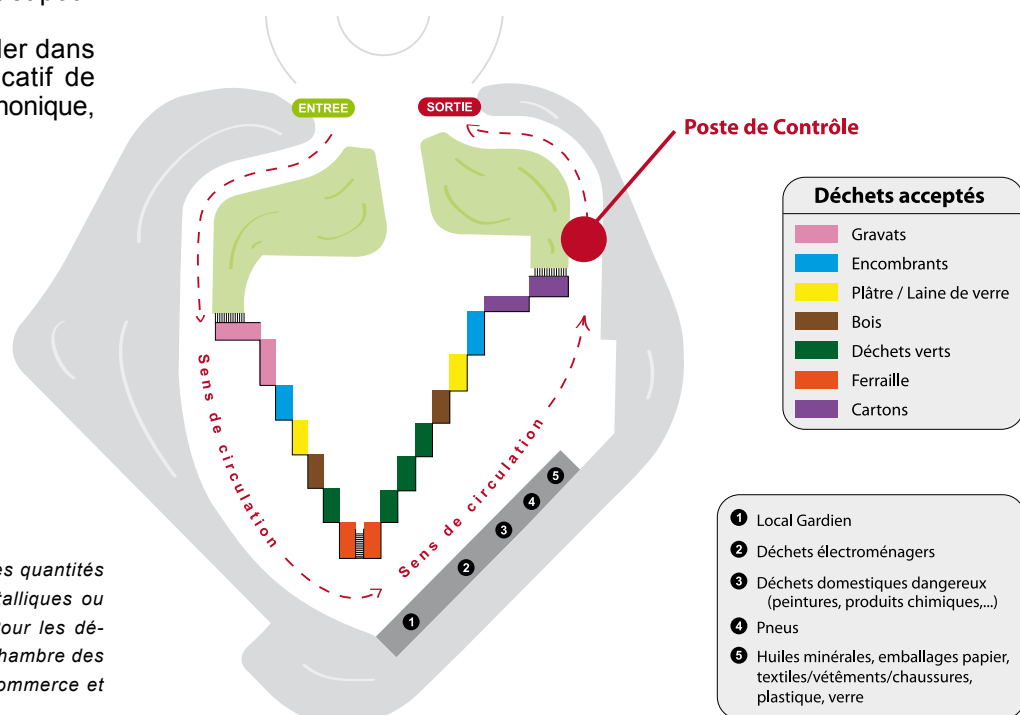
ler dans
catif de
honique,

ENTREE

SORTIE

Poste de Contrôle

Déchets acceptés

| | |
|---|---|
| | Gravats |
| | Encombrants |
| | Plâtre / Laine de verre |
| | Bois |
| | Déchets verts |
| | Ferraille |
| | Cartons |

Sens de circulation

Sens de circulation

1 2 3 4 5

1 Local Gardien
2 Déchets électroménagers
3 Déchets domestiques dangereux (peintures, produits chimiques,...)
4 Pneus
5 Huiles minérales, emballages papier, textiles/vêtements/chaussures, plastique, verre

es quantités
talliques ou
our les dé-
hambre des
ommerce et